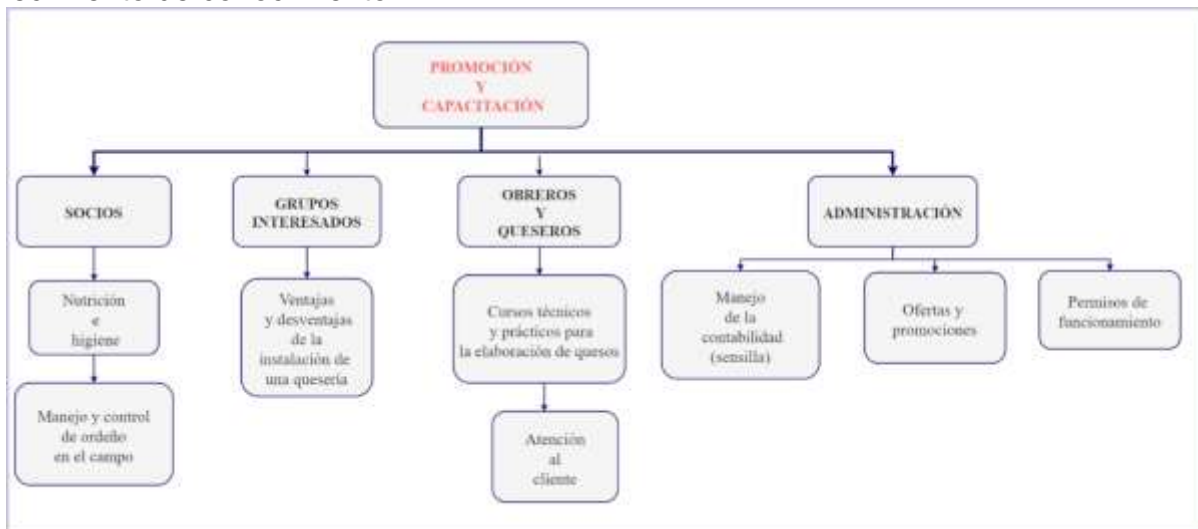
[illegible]

PROMOCIÓN
Y
CAPACITACIÓN

SOCIOS

GRUPOS INTERESADOS

OBREROS
Y
QUESEROS

ADMINISTRACIÓN

Nutrición
e
higiene

Manejo y control de ordeño en el campo

Ventajas y desventajas de la instalación de una quesería

Cursos técnicos y prácticos para la elaboración de quesos

Atención al cliente

Manejo de la contabilidad (sencilla)

Ofertas y promociones

Permisos de funcionamiento